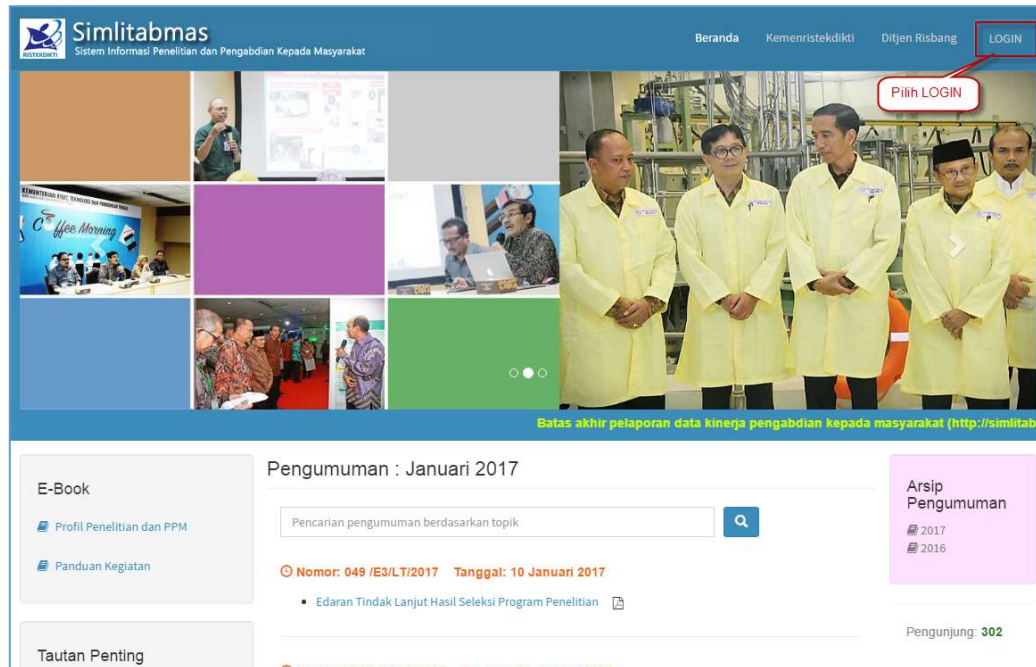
RISTEKDIKTI Simlitabmas
Sistem Informasi Penelitian dan Pengabdian Kepada Masyarakat

Beranda Kemenristekdikti Ditjen Risbang LOGIN

Pilih LOGIN

KEMENTERIAN RISET, TEKNOLOGI DAN PENDIDIKAN TINGGI
Coffee Morning

Batas akhir pelaporan data kinerja pengabdian kepada masyarakat (http://simlitab

E-Book

Profil Penelitian dan PPM

Panduan Kegiatan

Tautan Penting

Pengumuman : Januari 2017

Pencarian pengumuman berdasarkan topik

Nomor: 049 /E3/LT/2017 Tanggal: 10 Januari 2017

• Edaran Tindak Lanjut Hasil Seleksi Program Penelitian

Arsip Pengumuman
2017
2016

Pengunjung: 302